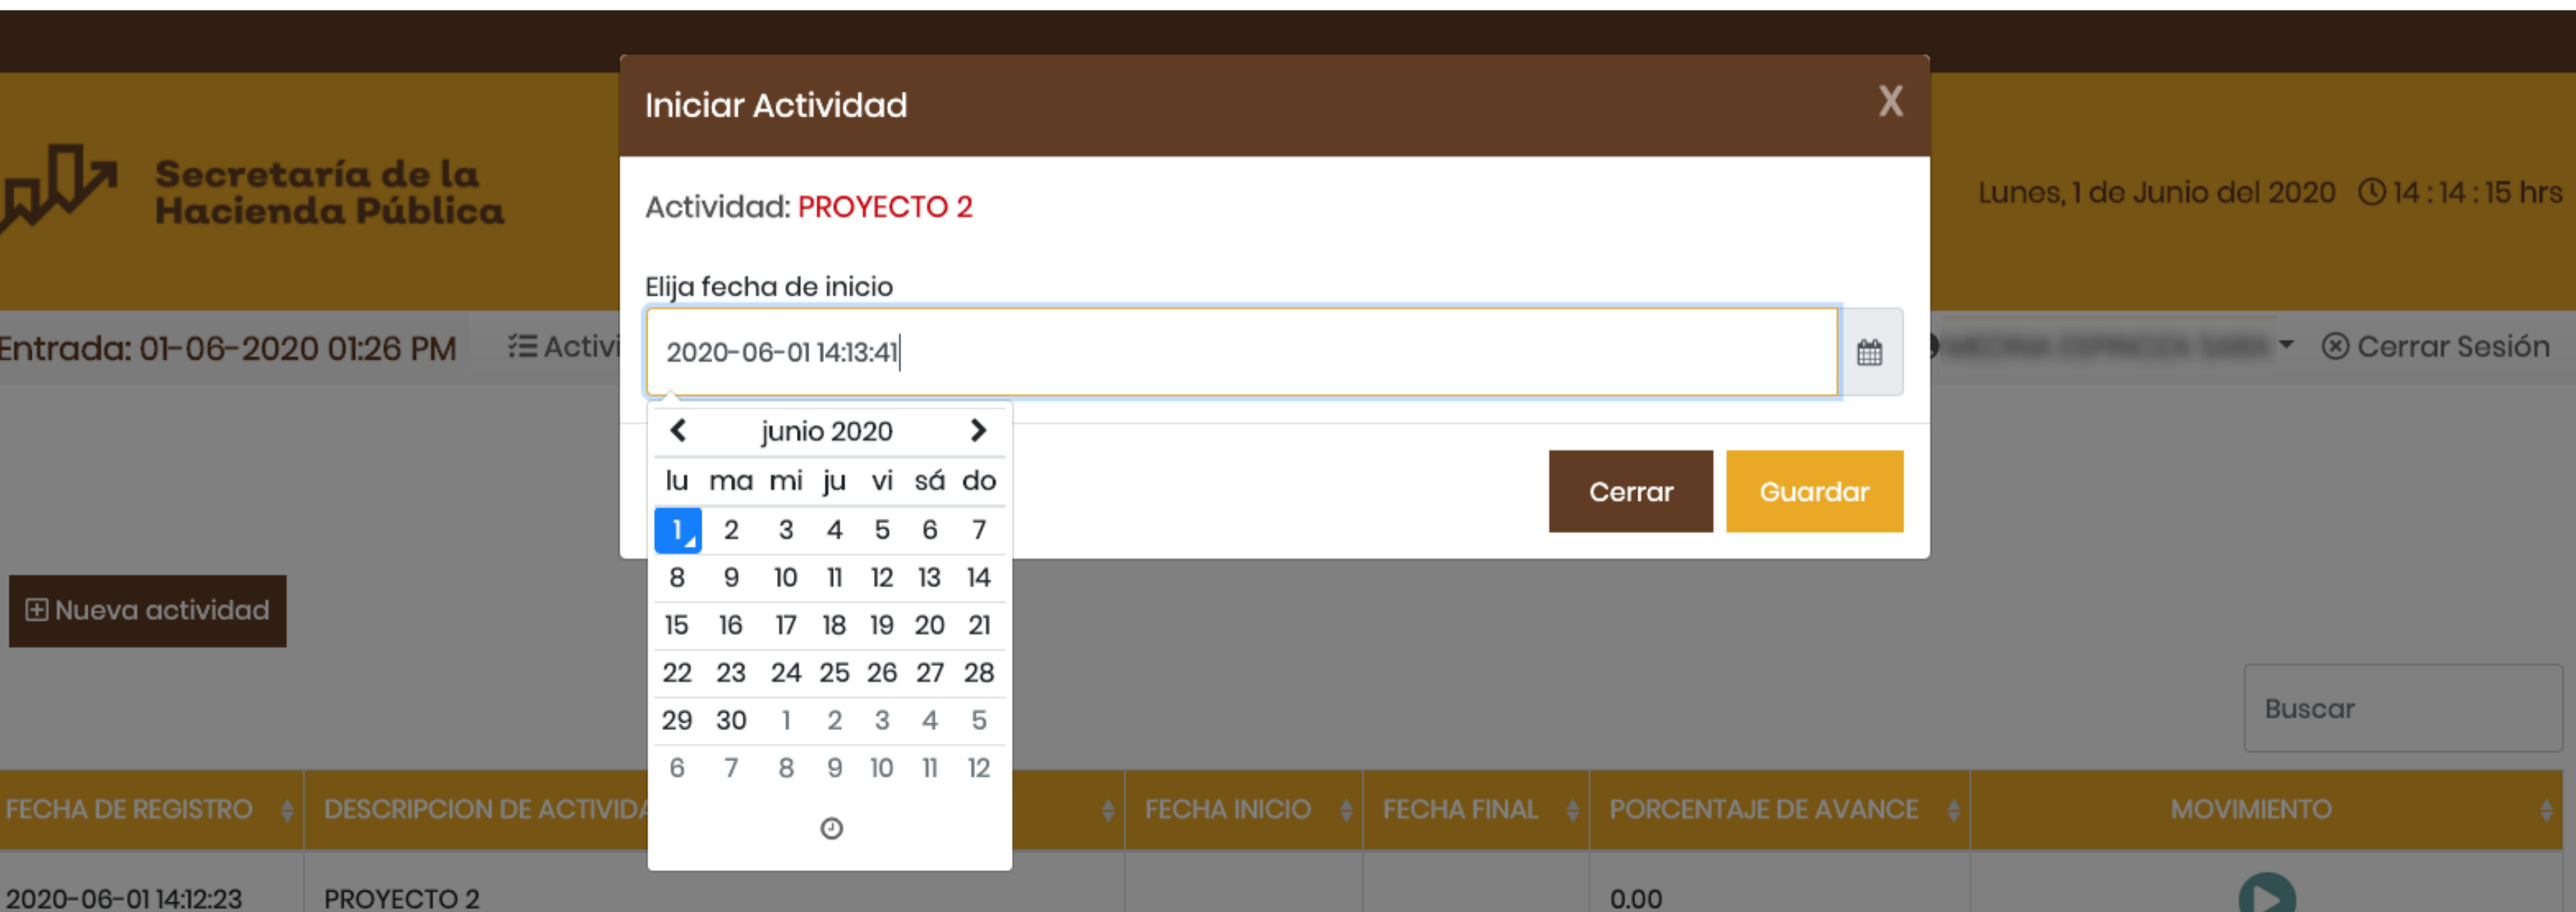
Secretaría de la Hacienda Pública

Lunes, 1 de Junio del 2020 14 : 14 : 15 hrs

Entrada: 01-06-2020 01:26 PM

Activi

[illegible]

Cerrar Sesión

Iniciar Actividad

X

Actividad: PROYECTO 2

Elija fecha de inicio

2020-06-01 14:13:41

junio 2020

| lu | ma | mi | ju | vi | sá | do |
|---|---|---|---|---|---|---|
| 1 | 2 | 3 | 4 | 5 | 6 | 7 |
| 8 | 9 | 10 | 11 | 12 | 13 | 14 |
| 15 | 16 | 17 | 18 | 19 | 20 | 21 |
| 22 | 23 | 24 | 25 | 26 | 27 | 28 |
| 29 | 30 | 1 | 2 | 3 | 4 | 5 |
| 6 | 7 | 8 | 9 | 10 | 11 | 12 |

Cerrar

Guardar

Nueva actividad

Buscar

| FECHA DE REGISTRO | DESCRIPCION DE ACTIVIDA | FECHA INICIO | FECHA FINAL | PORCENTAJE DE AVANCE | MOVIMIENTO |
|---|---|---|---|---|---|
| 2020-06-01 14:12:23 | PROYECTO 2 | | | 0.00 | |